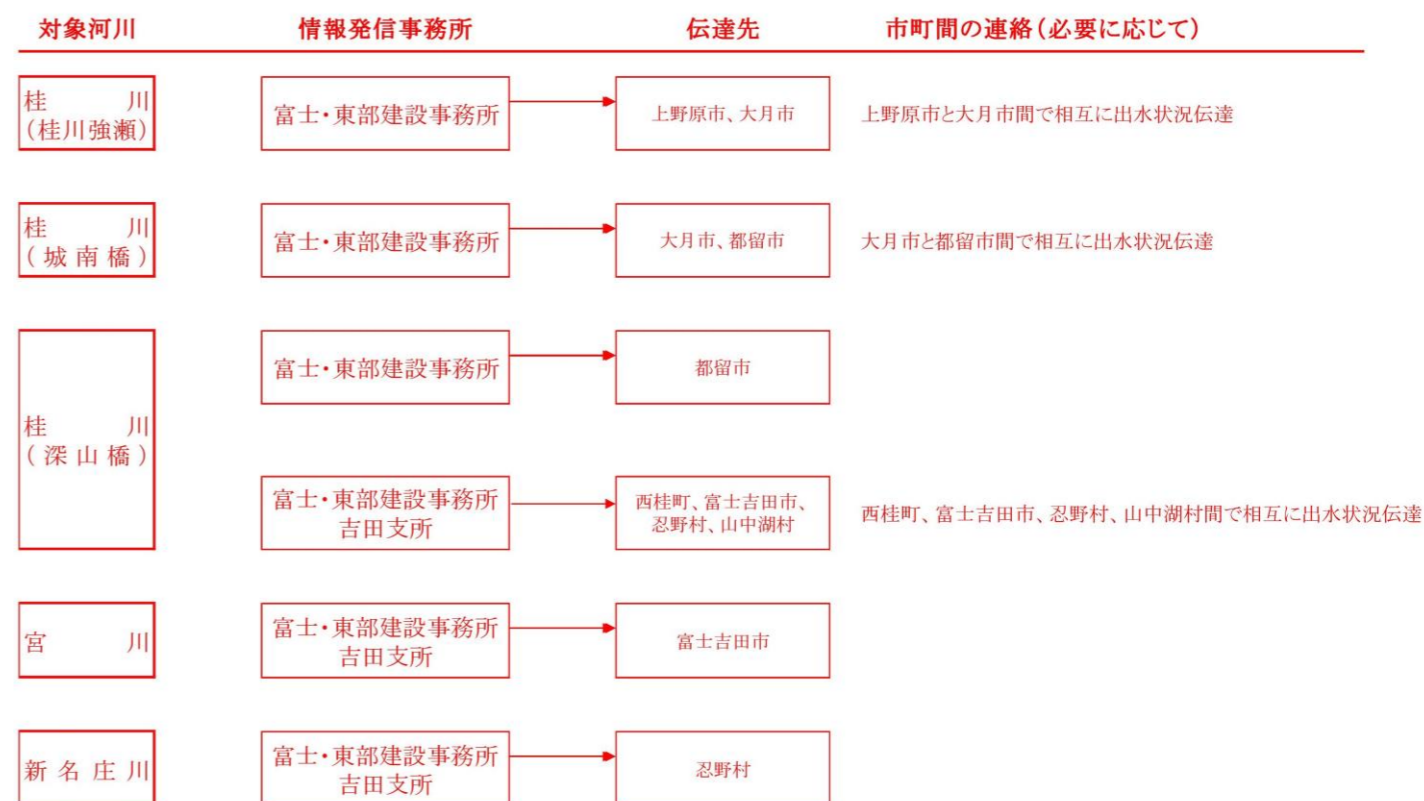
対象河川　情報発信事務所　伝達先　市町間の連絡（必要に応じて）

桂　川
（桂川強瀬）
富士・東部建設事務所
上野原市、大月市
上野原市と大月市間で相互に出水状況伝達

桂　川
（城南橋）
富士・東部建設事務所
大月市、都留市
大月市と都留市間で相互に出水状況伝達

桂　川
（深山橋）
富士・東部建設事務所
都留市

富士・東部建設事務所
吉田支所
西桂町、富士吉田市、
忍野村、山中湖村
西桂町、富士吉田市、忍野村、山中湖村間で相互に出水状況伝達

宮　川
富士・東部建設事務所
吉田支所
富士吉田市

新名庄川
富士・東部建設事務所
吉田支所
忍野村